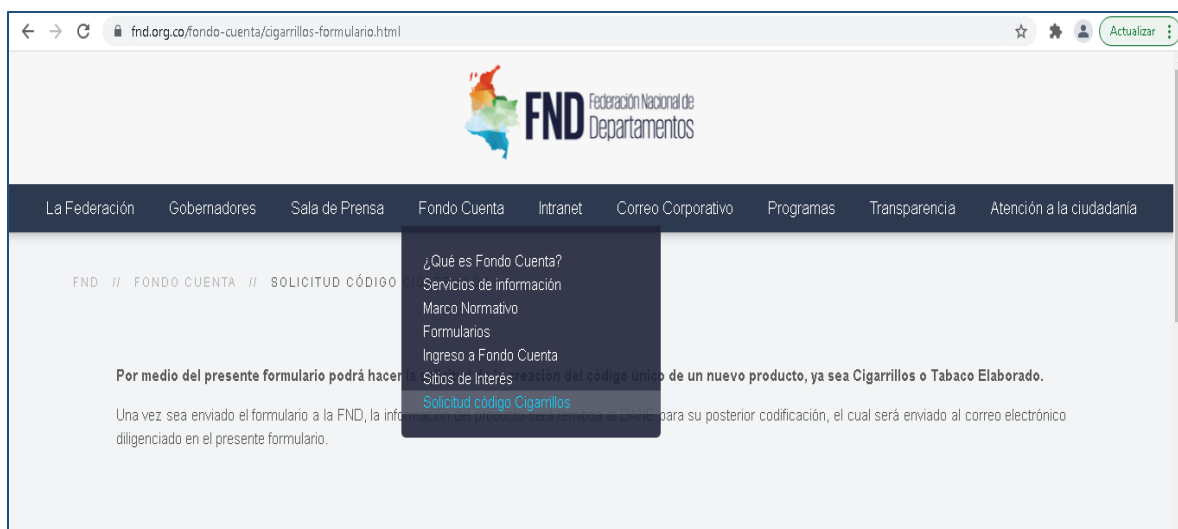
fnd.org.co/fondo-cuenta/cigarrillos-formulario.html

Actualizar

FND Federación Nacional de Departamentos

La Federación Gobernadores Sala de Prensa Fondo Cuenta Intranet Correo Corporativo Programas Transparencia Atención a la ciudadanía

FND // FONDO CUENTA // SOLICITUD CÓDIGO C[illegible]

¿Qué es Fondo Cuenta?
Servicios de información
Marco Normativo
Formularios
Ingreso a Fondo Cuenta
Sitios de Interés
Solicitud código Cigarrillos

Por medio del presente formulario podrá hacer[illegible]reación del código único de un nuevo producto, ya sea Cigarrillos o Tabaco Elaborado.

Una vez sea enviado el formulario a la FND, la info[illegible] para su posterior codificación, el cual será enviado al correo electrónico diligenciado en el presente formulario.